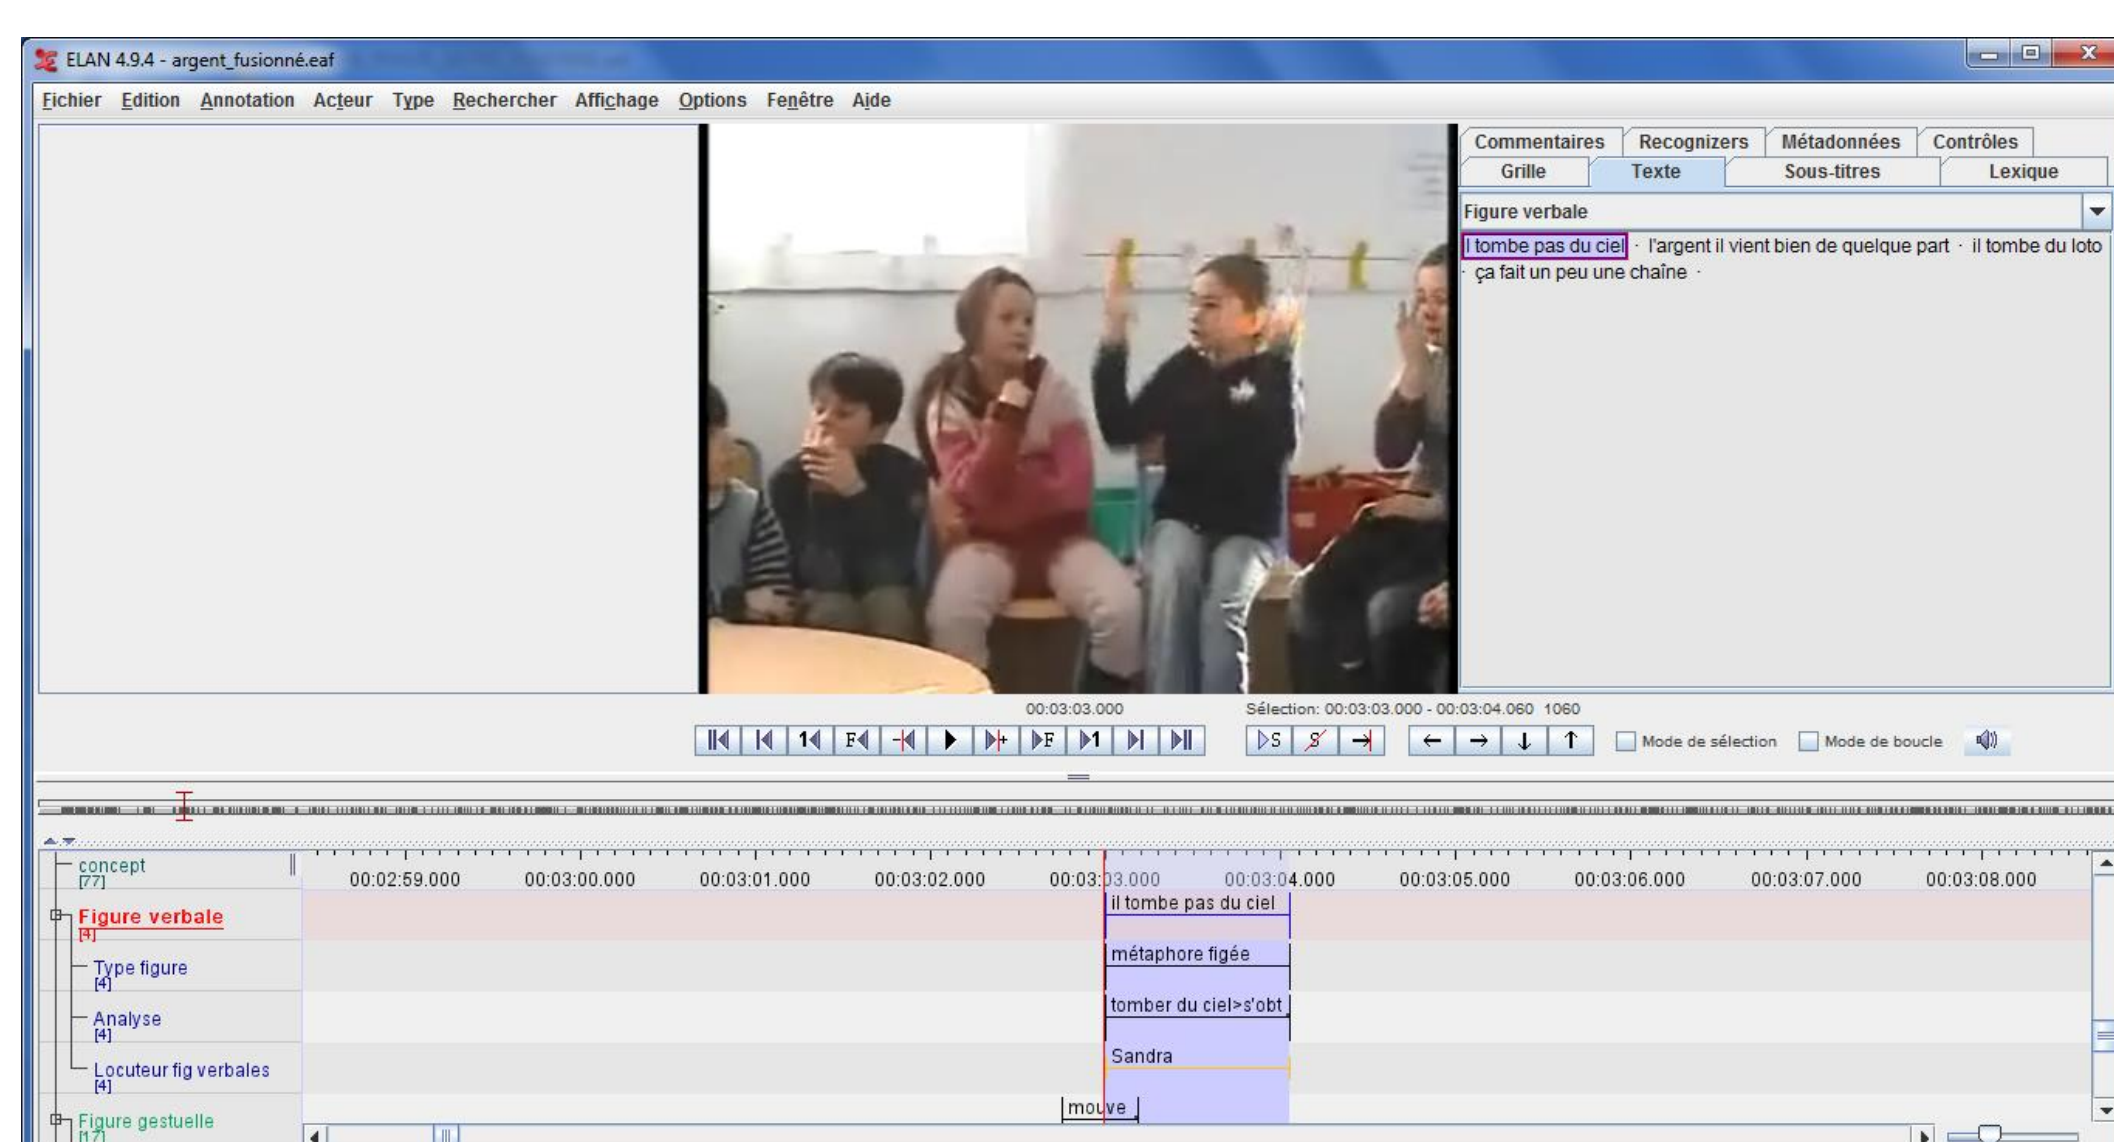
ELAN 4.9.4 - argent_fusionné.eaf

Fichier Edition Annotation Acteur Type Rechercher Affichage Options Fenêtre Aide

Commentaires Recognizers Métadonnées Contrôles
Grille Texte Sous-titres Lexique

Figure verbale

Il tombe pas du ciel · l'argent il vient bien de quelque part · il tombe du loto · ça fait un peu une chaîne ·

00:03:03.000

Sélection: 00:03:03.000 - 00:03:04.060 1060

Mode de sélection Mode de boucle

concept [77]
Figure verbale [4]
Type figure [4]
Analyse [4]
Locuteur fig verbales [4]
Figure gestuelle [17]

00:02:59.000 00:03:00.000 00:03:01.000 00:03:02.000 00:03:03.000 00:03:04.000 00:03:05.000 00:03:06.000 00:03:07.000 00:03:08.000

il tombe pas du ciel
métaphore figée
tomber du ciel>s'obt
Sandra
mouve